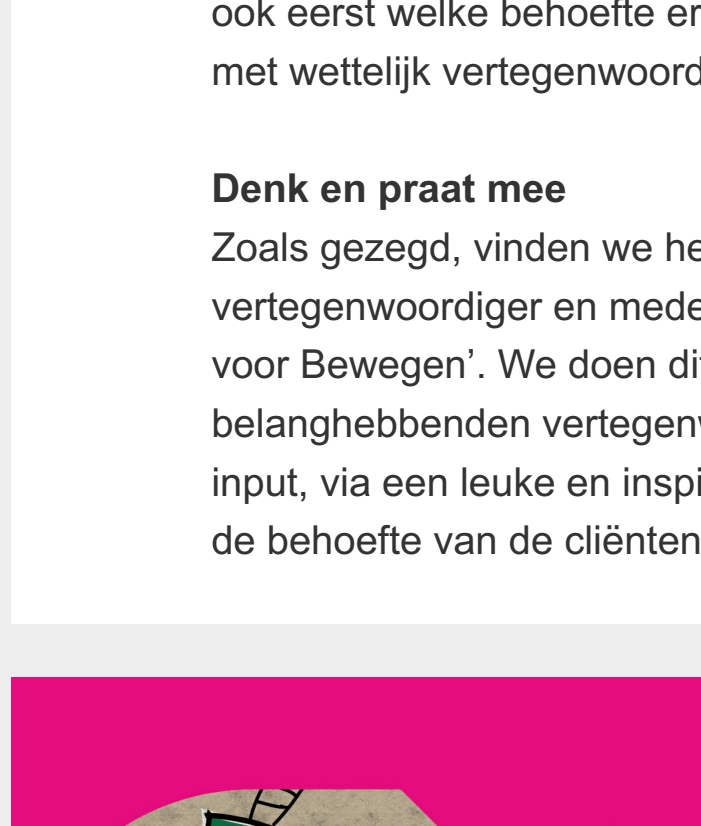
ook eerst welke behoefte er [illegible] met wettelijk vertegenwoord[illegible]

**Denk en praat mee**
Zoals gezegd, vinden we he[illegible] vertegenwoordiger en mede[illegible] voor Bewegen'. We doen di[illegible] belanghebbenden vertegen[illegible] input, via een leuke en insp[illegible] de behoefte van de cliënten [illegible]